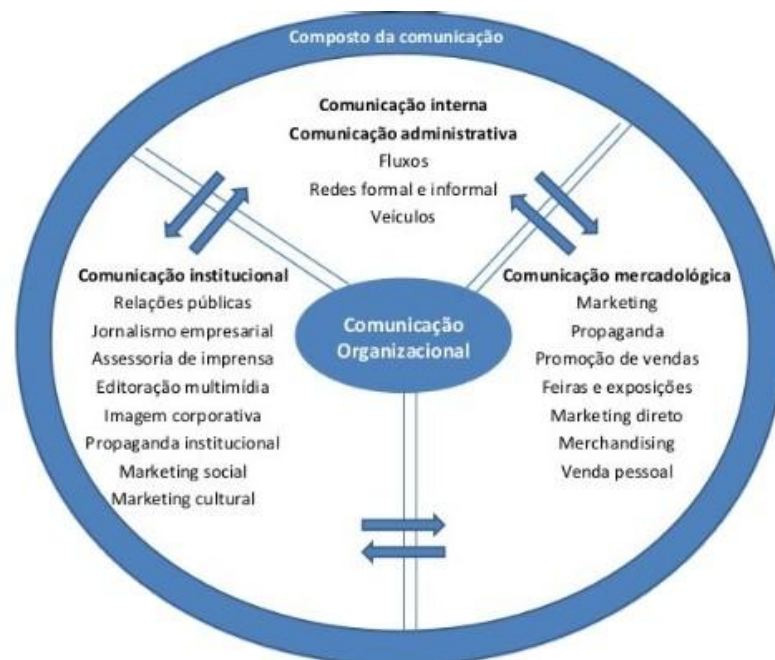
Composto da comunicação

Comunicação interna
Comunicação administrativa
Fluxos
Redes formal e informal
Veículos

Comunicação institucional
Relações públicas
Jornalismo empresarial
Assessoria de imprensa
Editoração multimídia
Imagem corporativa
Propaganda institucional
Marketing social
Marketing cultural

Comunicação Organizacional

Comunicação mercadológica
Marketing
Propaganda
Promoção de vendas
Feiras e exposições
Marketing direto
Merchandising
Venda pessoal